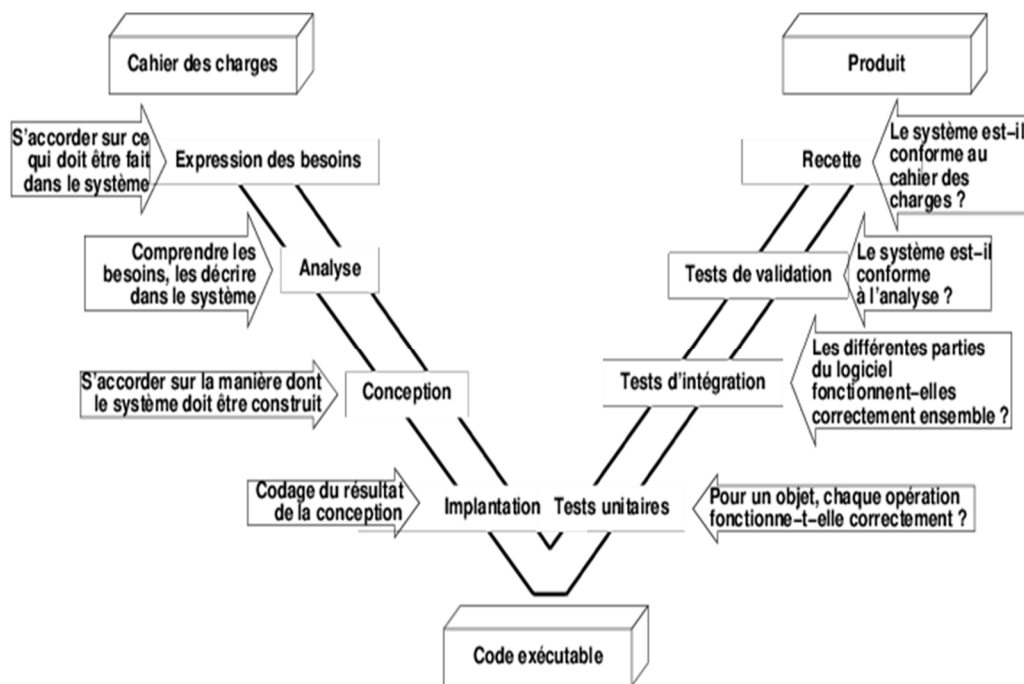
Cahier des charges

Produit

S'accorder sur ce qui doit être fait dans le système

Expression des besoins

Recette

Le système est-il conforme au cahier des charges ?

Comprendre les besoins, les décrire dans le système

Analyse

Tests de validation

Le système est-il conforme à l'analyse ?

S'accorder sur la manière dont le système doit être construit

Conception

Tests d'intégration

Les différentes parties du logiciel fonctionnent-elles correctement ensemble ?

Codage du résultat de la conception

Implantation

Tests unitaires

Pour un objet, chaque opération fonctionne-t-elle correctement ?

Code exécutable